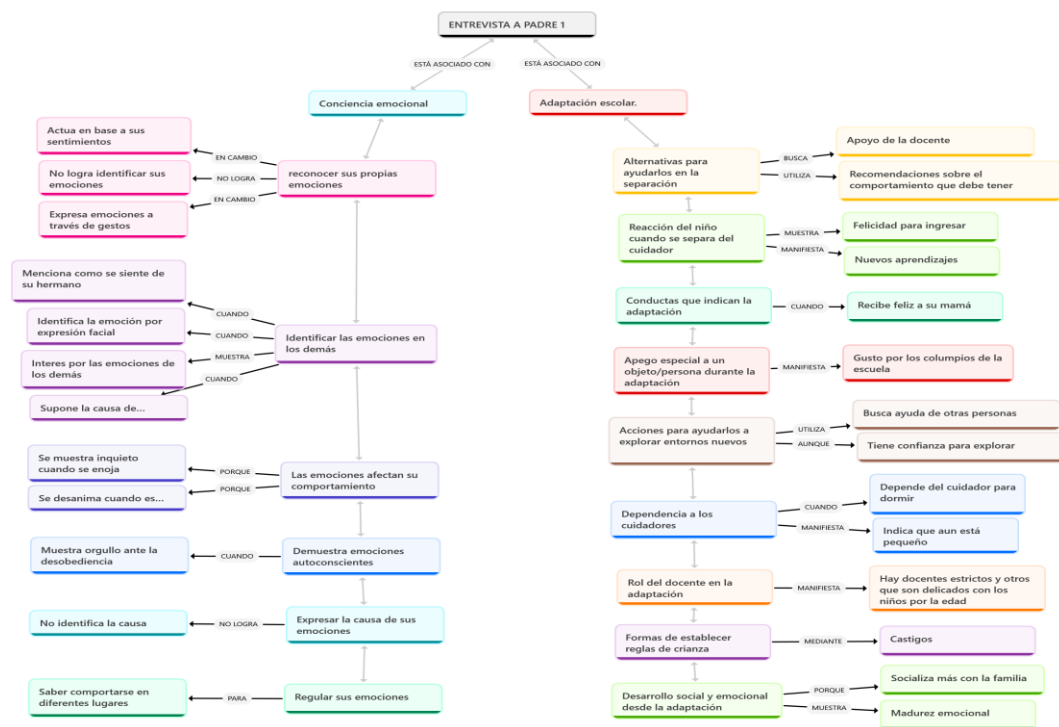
ENTREVISTA A PADRE 1

ESTÁ ASOCIADO CON

ESTÁ ASOCIADO CON

Conciencia emocional

Adaptación escolar.

reconocer sus propias emociones

EN CAMBIO

Actua en base a sus sentimientos

NO LOGRA

No logra identificar sus emociones

EN CAMBIO

Expresa emociones a través de gestos

Identificar las emociones en los demás

CUANDO

Menciona como se siente de su hermano

CUANDO

Identifica la emoción por expresión facial

MUESTRA

Interes por las emociones de los demás

CUANDO

Supone la causa de...

Las emociones afectan su comportamiento

PORQUE

Se muestra inquieto cuando se enoja

PORQUE

Se desanima cuando es...

Demuestra emociones autoconscientes

CUANDO

Muestra orgullo ante la desobediencia

Expresar la causa de sus emociones

NO LOGRA

No identifica la causa

Regular sus emociones

PARA

Saber comportarse en diferentes lugares

Alternativas para ayudarlos en la separación

BUSCA

Apoyo de la docente

UTILIZA

Recomendaciones sobre el comportamiento que debe tener

Reacción del niño cuando se separa del cuidador

MUESTRA

Felicidad para ingresar

MANIFIESTA

Nuevos aprendizajes

Conductas que indican la adaptación

CUANDO

Recibe feliz a su mamá

Apego especial a un objeto/persona durante la adaptación

MANIFIESTA

Gusto por los columpios de la escuela

Acciones para ayudarlos a explorar entornos nuevos

UTILIZA

Busca ayuda de otras personas

AUNQUE

Tiene confianza para explorar

Dependencia a los cuidadores

CUANDO

Depende del cuidador para dormir

MANIFIESTA

Indica que aun está pequeño

Rol del docente en la adaptación

MANIFIESTA

Hay docentes estrictos y otros que son delicados con los niños por la edad

Formas de establecer reglas de crianza

MEDIANTE

Castigos

Desarrollo social y emocional desde la adaptación

PORQUE

Socializa más con la familia

MUESTRA

Madurez emocional